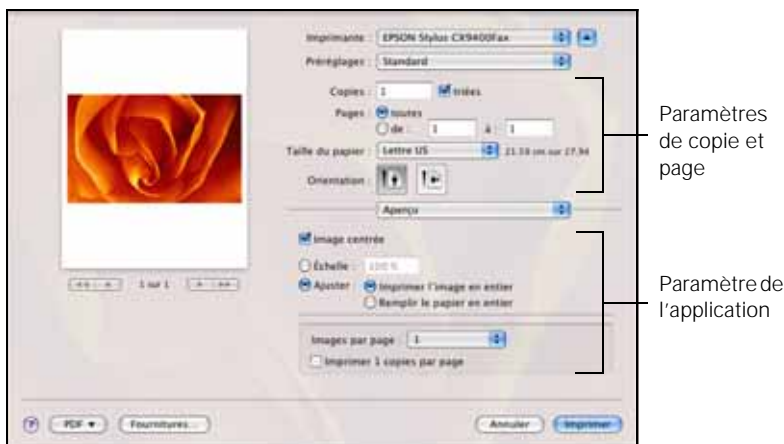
Imprimante : EPSON Stylus CX9400Fax

Préréglages : Standard

Copies : 1 triées

Pages : Toutes

de : 1 à : 1

Taille du papier : Lettre US 21,59 cm sur 27,94

Orientation :

Aperçu

Image centrée

Échelle : 100 %

Ajuster Imprimer l'image en entier

Remplir le papier en entier

Images par page : 1

Imprimer 1 copies par page

1 sur 1

PDF ▾ Fournitures... Annuler Imprimer

Paramètres de copie et page

Paramètre de l'application